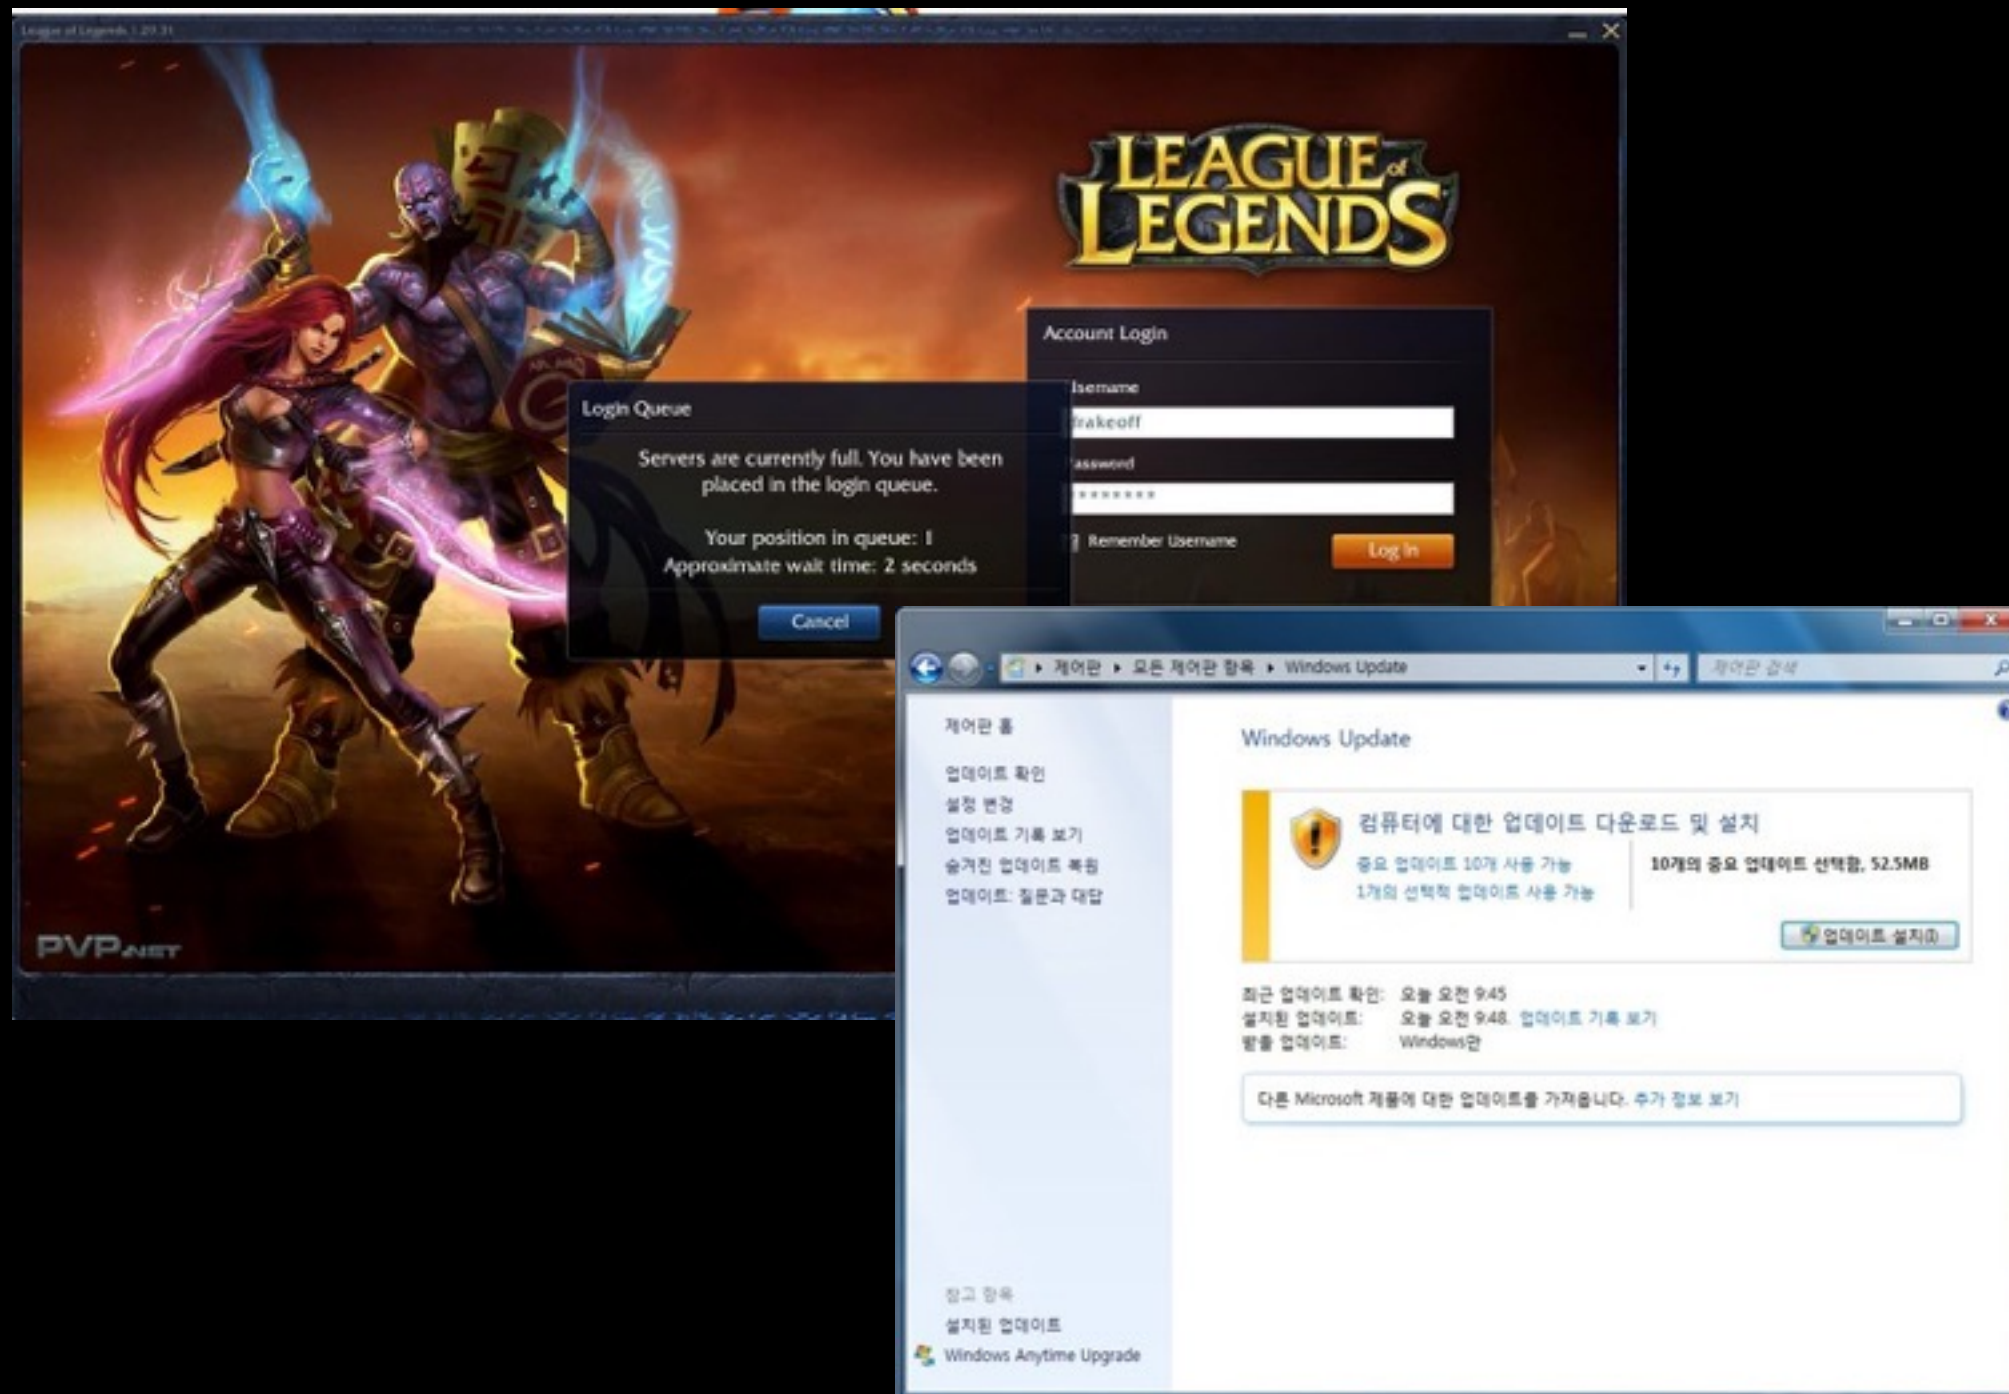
League of Legends 1.20.31

LEAGUE of LEGENDS

Account Login

Username

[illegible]rakeoff

Password

********

Remember Username

Log In

Login Queue

Servers are currently full. You have been placed in the login queue.

Your position in queue: 1
Approximate wait time: 2 seconds

Cancel

PVP.NET

제어판 ▸ 모든 제어판 항목 ▸ Windows Update

제어판 검색

제어판 홈

업데이트 확인
설정 변경
업데이트 기록 보기
숨겨진 업데이트 복원
업데이트: 질문과 대답

Windows Update

컴퓨터에 대한 업데이트 다운로드 및 설치

중요 업데이트 10개 사용 가능
1개의 선택적 업데이트 사용 가능

10개의 중요 업데이트 선택함, 52.5MB

업데이트 설치(I)

최근 업데이트 확인: 오늘 오전 9:45
설치된 업데이트: 오늘 오전 9:48. 업데이트 기록 보기
받을 업데이트: Windows만

다른 Microsoft 제품에 대한 업데이트를 가져옵니다. 추가 정보 보기

참고 항목
설치된 업데이트
Windows Anytime Upgrade